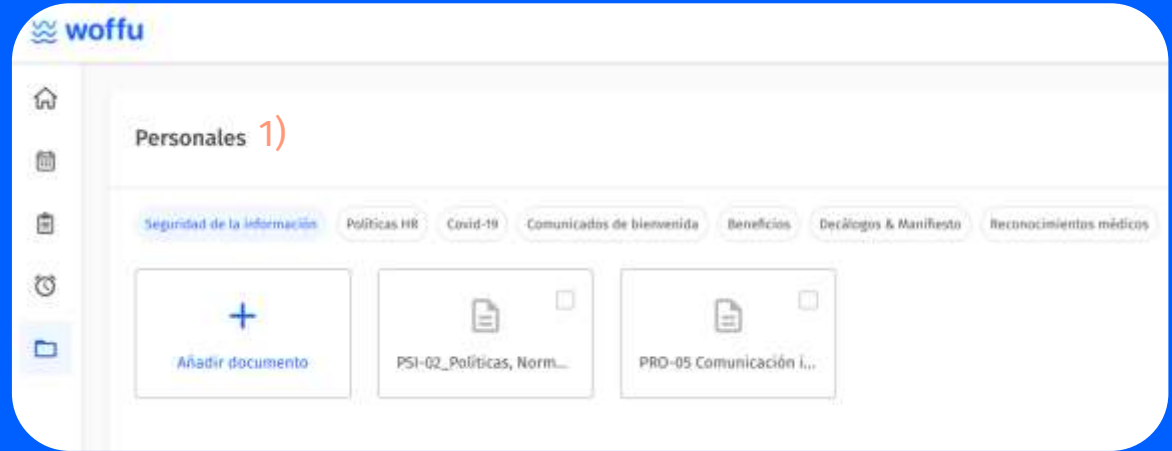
woffu

Personales 1)

Seguridad de la información
Políticas HR
Covid-19
Comunicados de bienvenida
Beneficios
Decálogos & Manifiesto
Reconocimientos médicos

+
Añadir documento

PSI-02_Políticas, Norm...

PRO-05 Comunicación i...